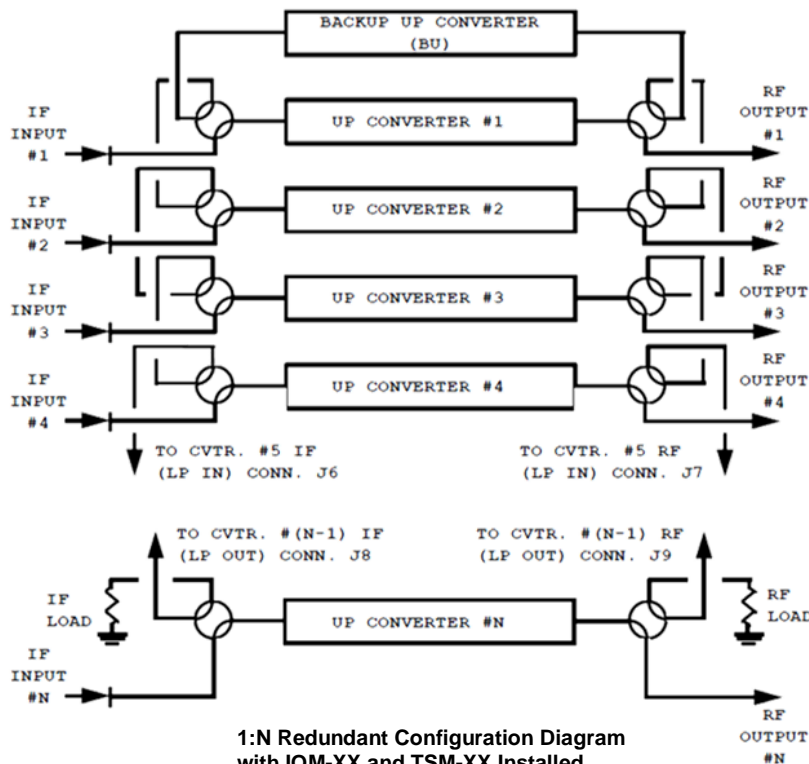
BACKUP UP CONVERTER
(BU)

IF INPUT #1

UP CONVERTER #1

RF OUTPUT #1

IF INPUT #2

UP CONVERTER #2

RF OUTPUT #2

IF INPUT #3

UP CONVERTER #3

RF OUTPUT #3

IF INPUT #4

UP CONVERTER #4

RF OUTPUT #4

TO CVTR. #5 IF (LP IN) CONN. J6

TO CVTR. #5 RF (LP IN) CONN. J7

TO CVTR. #(N-1) IF (LP OUT) CONN. J8

TO CVTR. #(N-1) RF (LP OUT) CONN. J9

IF LOAD

UP CONVERTER #N

RF LOAD

IF INPUT #N

RF OUTPUT #N

1:N Redundant Configuration Diagram
with IOM-XX and TSM-XX Installed